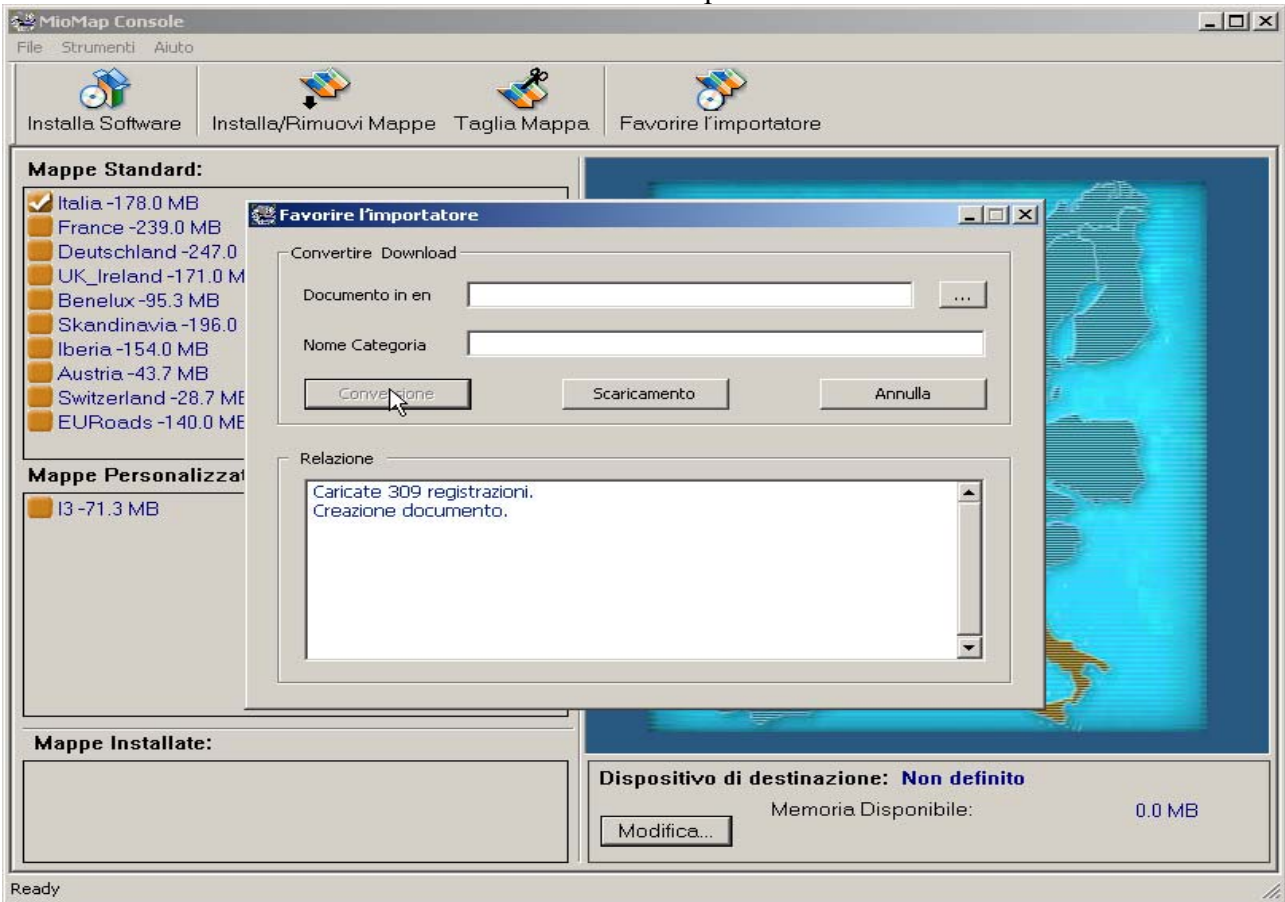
MioMap Console

File Strumenti Aiuto

Installa Software | Installa/Rimuovi Mappe | Taglia Mappa | Favorire l'importatore

Mappe Standard:

Italia -178.0 MB
France -239.0 MB
Deutschland -247.0
UK_Ireland -171.0 M
Benelux -95.3 MB
Skandinavia -196.0
Iberia -154.0 MB
Austria -43.7 MB
Switzerland -28.7 MB
EURoads -140.0 MB

Mappe Personalizzat

I3 -71.3 MB

Mappe Installate:

Favorire l'importatore

Convertire Download

Documento in en ...

Nome Categoria

Conve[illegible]ione | Scaricamento | Annulla

Relazione

Caricate 309 registrazioni.
Creazione documento.

Dispositivo di destinazione: Non definito

Memoria Disponibile: 0.0 MB

Modifica...

Ready